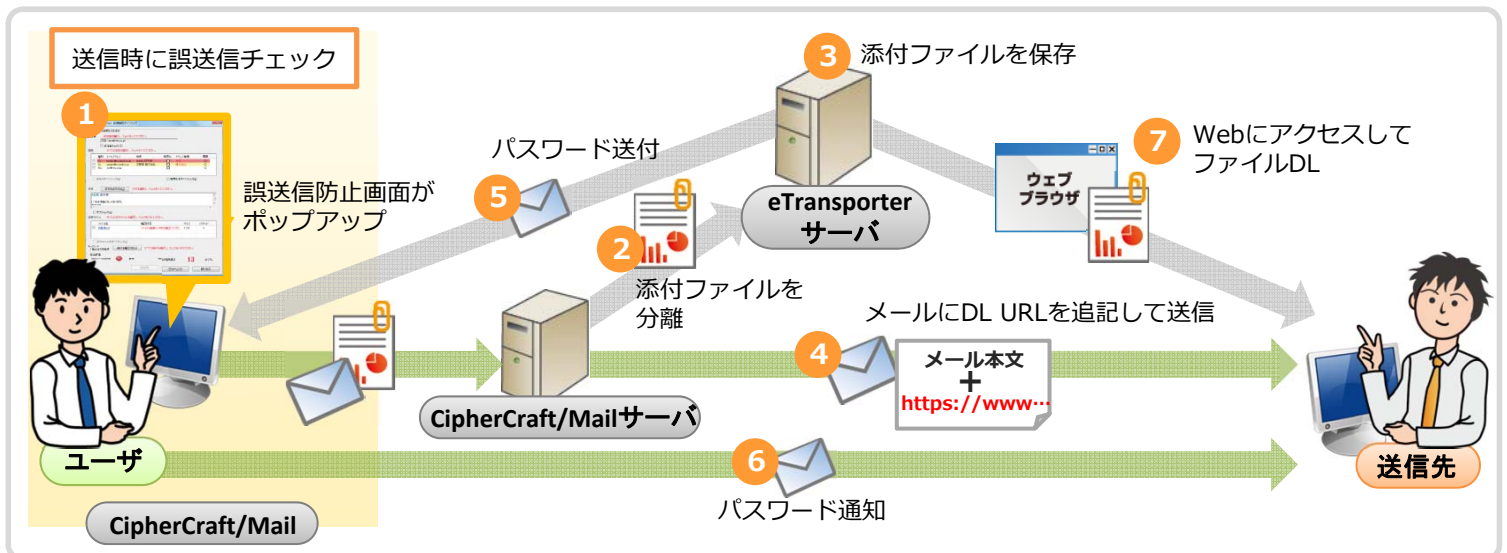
送信時に誤送信チェック

1

誤送信防止画面がポップアップ

ユーザ

CipherCraft/Mail

5

パスワード送付

2

添付ファイルを分離

CipherCraft/Mailサーバ

3

添付ファイルを保存

eTransporter
サーバ

4

メールにDL URLを追記して送信

メール本文
+
https://www…

6

パスワード通知

7

WebにアクセスしてファイルDL

ウェブ
ブラウザ

送信先